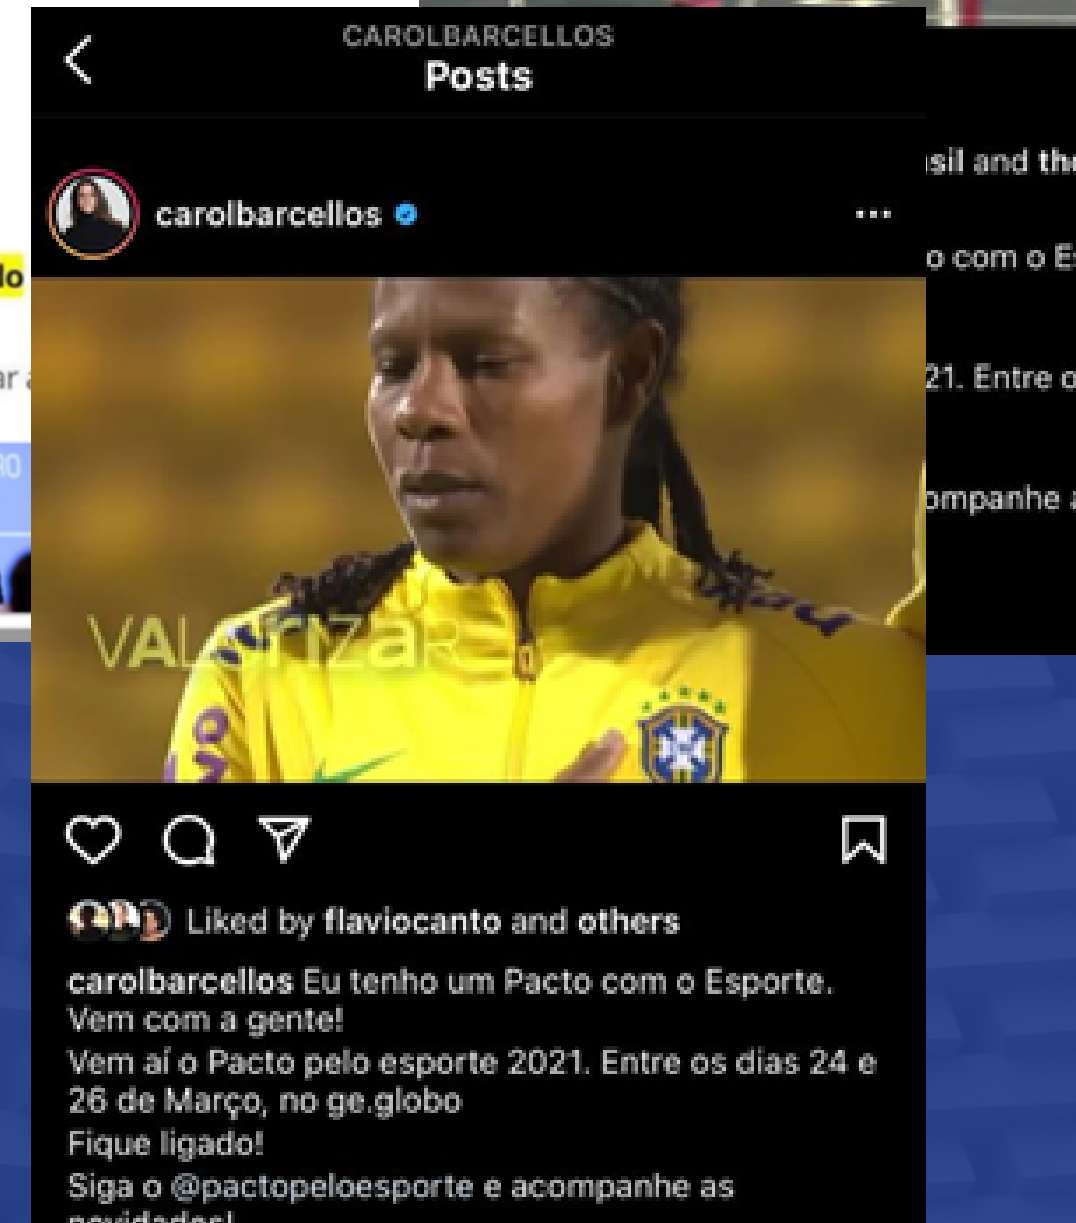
CAROLBARCELLOS
Posts

carolbarcellos

VALORIZAR

Liked by flaviocanto and others

carolbarcellos Eu tenho um Pacto com o Esporte. Vem com a gente!
Vem aí o Pacto pelo esporte 2021. Entre os dias 24 e 26 de Março, no ge.globo
Fique ligado!
Siga o @pactopeloesporte e acompanhe as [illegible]

sil and th
o com o E
21. Entre o
ompanhe
lo
ar